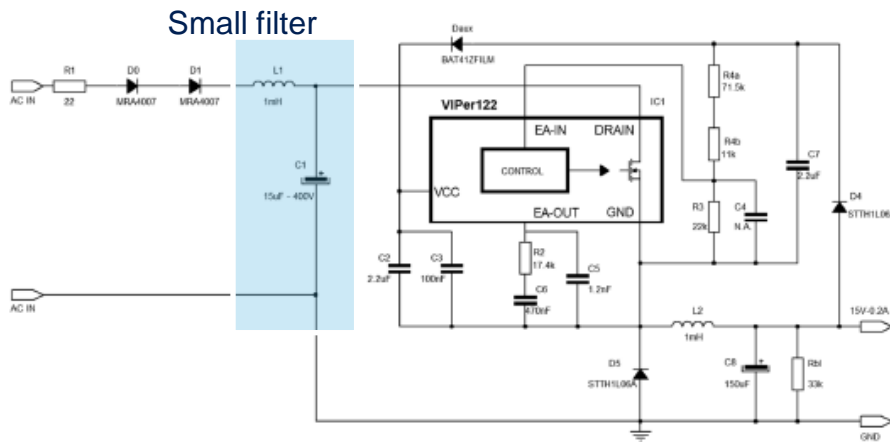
Small filter

AC IN
R1
22
D0
MRA4007
D1
MRA4007
L1
1mH
C1
15uF - 400V
AC IN
Daux
BAT41ZFILM
VIPer122
IC1
EA-IN
DRAIN
CONTROL
VCC
EA-OUT
GND
R4a
71.5k
R4b
11k
R3
22k
C4
N.A.
C7
2.2uF
D4
STTH1L06
C2
2.2uF
C3
100nF
R2
17.4k
C6
470nF
C5
1.2nF
L2
1mH
15V-0.2A
D5
STTH1L06A
C8
150uF
Rbl
33k
GND